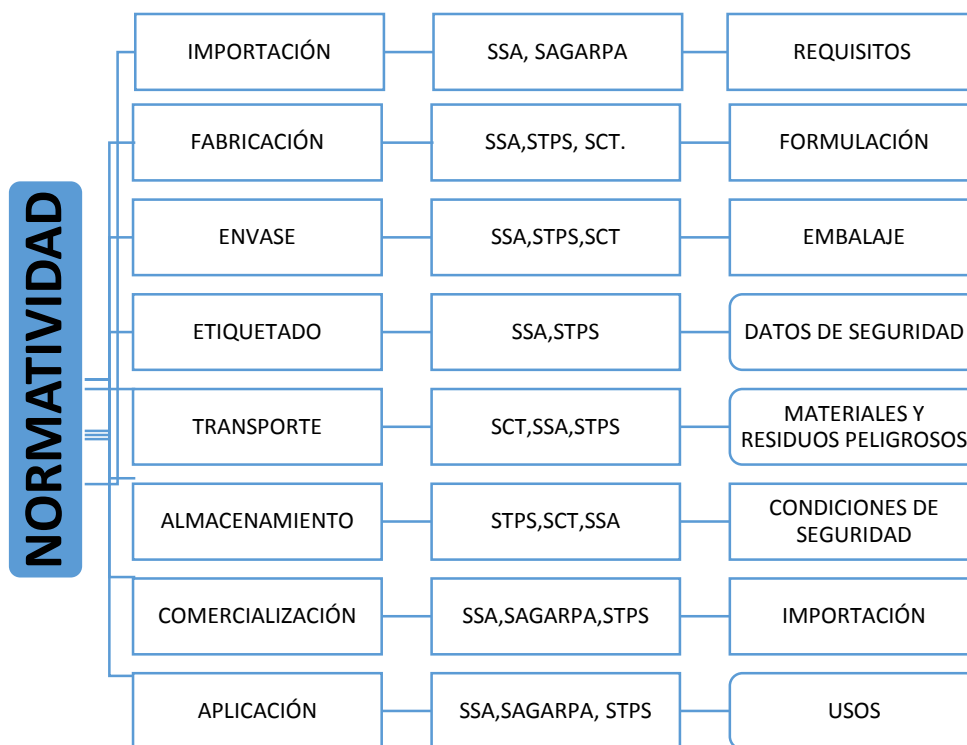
NORMATIVIDAD

IMPORTACIÓN

SSA, SAGARPA

REQUISITOS

FABRICACIÓN

SSA,STPS, SCT.

FORMULACIÓN

ENVASE

SSA,STPS,SCT

EMBALAJE

ETIQUETADO

SSA,STPS

DATOS DE SEGURIDAD

TRANSPORTE

SCT,SSA,STPS

MATERIALES Y RESIDUOS PELIGROSOS

ALMACENAMIENTO

STPS,SCT,SSA

CONDICIONES DE SEGURIDAD

COMERCIALIZACIÓN

SSA,SAGARPA,STPS

IMPORTACIÓN

APLICACIÓN

SSA,SAGARPA, STPS

USOS